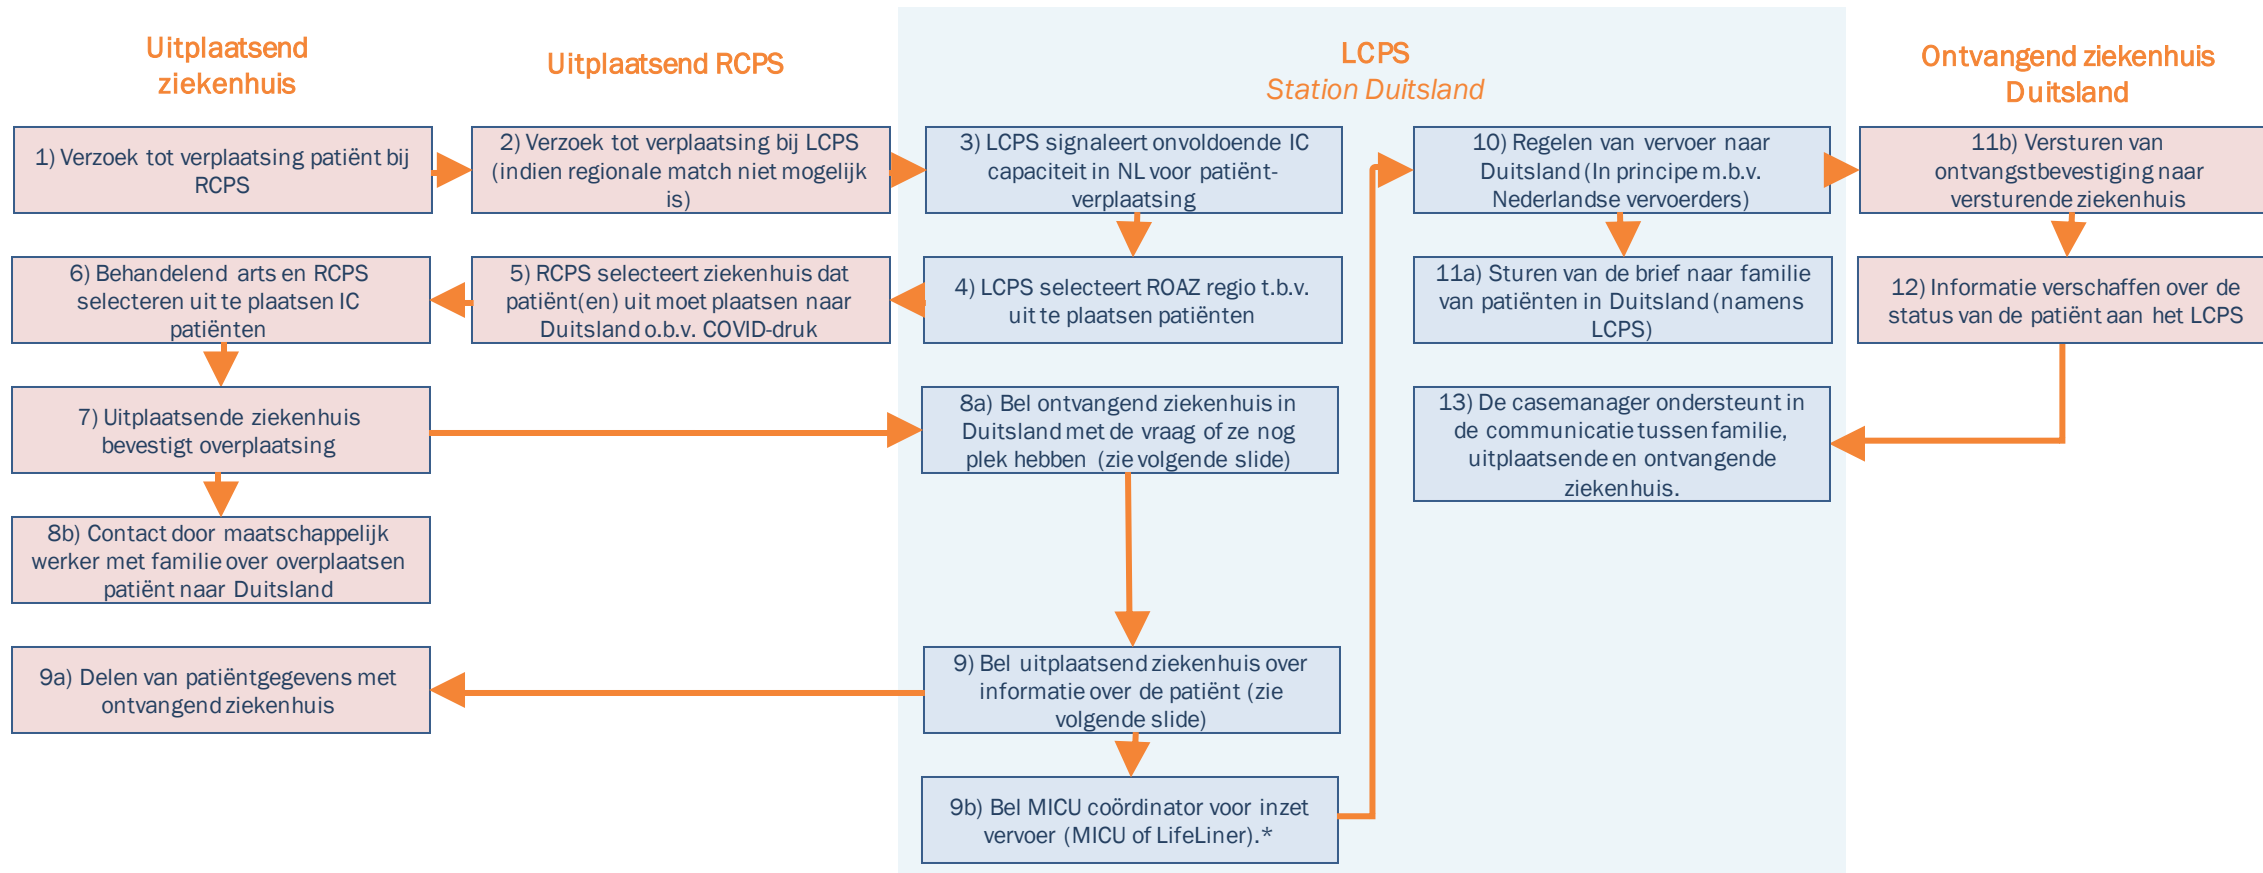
Uitplaatsend ziekenhuis

Uitplaatsend RCPS

LCPS
Station Duitsland

Ontvangend ziekenhuis Duitsland

1) Verzoek tot verplaatsing patiënt bij RCPS

2) Verzoek tot verplaatsing bij LCPS (indien regionale match niet mogelijk is)

3) LCPS signaleert onvoldoende IC capaciteit in NL voor patiënt-verplaatsing

10) Regelen van vervoer naar Duitsland (In principe m.b.v. Nederlandse vervoerders)

11b) Versturen van ontvangstbevestiging naar versturende ziekenhuis

6) Behandelend arts en RCPS selecteren uit te plaatsen IC patiënten

5) RCPS selecteert ziekenhuis dat patiënt(en) uit moet plaatsen naar Duitsland o.b.v. COVID-druk

4) LCPS selecteert ROAZ regio t.b.v. uit te plaatsen patiënten

11a) Sturen van de brief naar familie van patiënten in Duitsland (namens LCPS)

12) Informatie verschaffen over de status van de patiënt aan het LCPS

7) Uitplaatsende ziekenhuis bevestigt overplaatsing

8a) Bel ontvangend ziekenhuis in Duitsland met de vraag of ze nog plek hebben (zie volgende slide)

13) De casemanager ondersteunt in de communicatie tussen familie, uitplaatsende en ontvangende ziekenhuis.

8b) Contact door maatschappelijk werker met familie over overplaatsen patiënt naar Duitsland

9a) Delen van patiëntgegevens met ontvangend ziekenhuis

9) Bel uitplaatsend ziekenhuis over informatie over de patiënt (zie volgende slide)

9b) Bel MICU coördinator voor inzet vervoer (MICU of LifeLiner).*